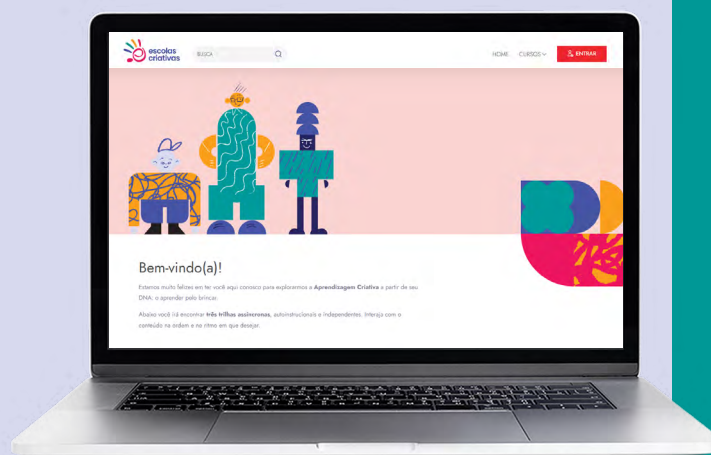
escolas criativas

BUSCA

HOME CURSOS ENTRAR

Bem-vindo(a)!

Estamos muito felizes em ter você aqui conosco para explorarmos a **Aprendizagem Criativa** a partir de seu DNA: o aprender pelo brincar.

Abaixo você irá encontrar **três trilhas assíncronas**, autoinstrucionais e independentes. Interaja com o conteúdo na ordem e no ritmo em que desejar.